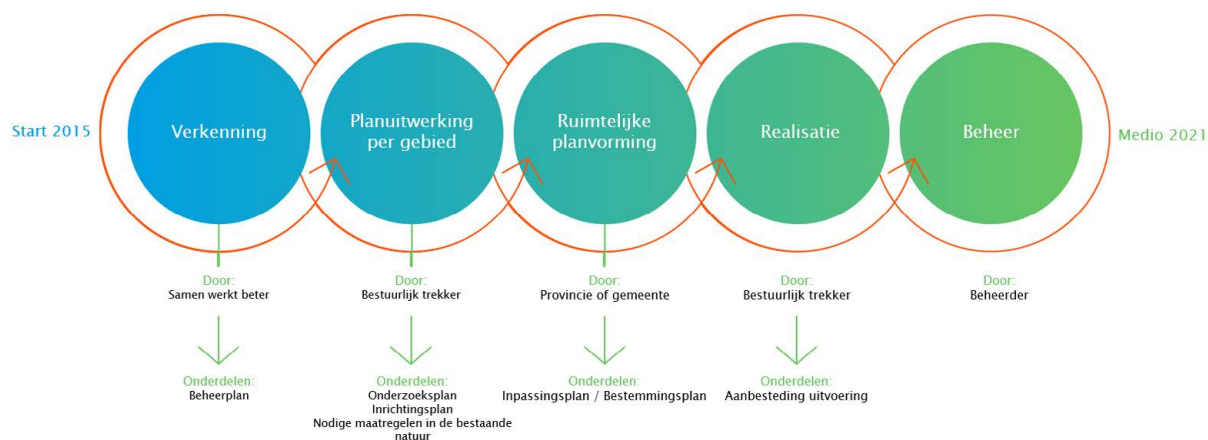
Start 2015

Verkenning

Planuitwerking per gebied

Ruimtelijke planvorming

Realisatie

Beheer

Medio 2021

Door:
Samen werkt beter

Onderdelen:
Beheerplan

Door:
Bestuurlijk trekker

Onderdelen:
Onderzoeksplan
Inrichtingsplan
Nodige maatregelen in de bestaande natuur

Door:
Provincie of gemeente

Onderdelen:
Inpassingsplan / Bestemmingsplan

Door:
Bestuurlijk trekker

Onderdelen:
Aanbesteding uitvoering

Door:
Beheerder